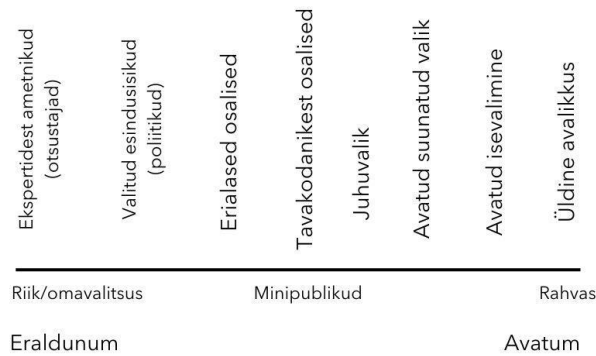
Ekspertidest ametnikud (otsustajad)

Valitud esindusisikud (poliitikud)

Erialased osalised

Tavakodanikest osalised

Juhuvalik

Avatud suunatud valik

Avatud isevalimine

Üldine avalikkus

Riik/omavalitsus

Minipublikud

Rahvas

Eraldunum

Avatum